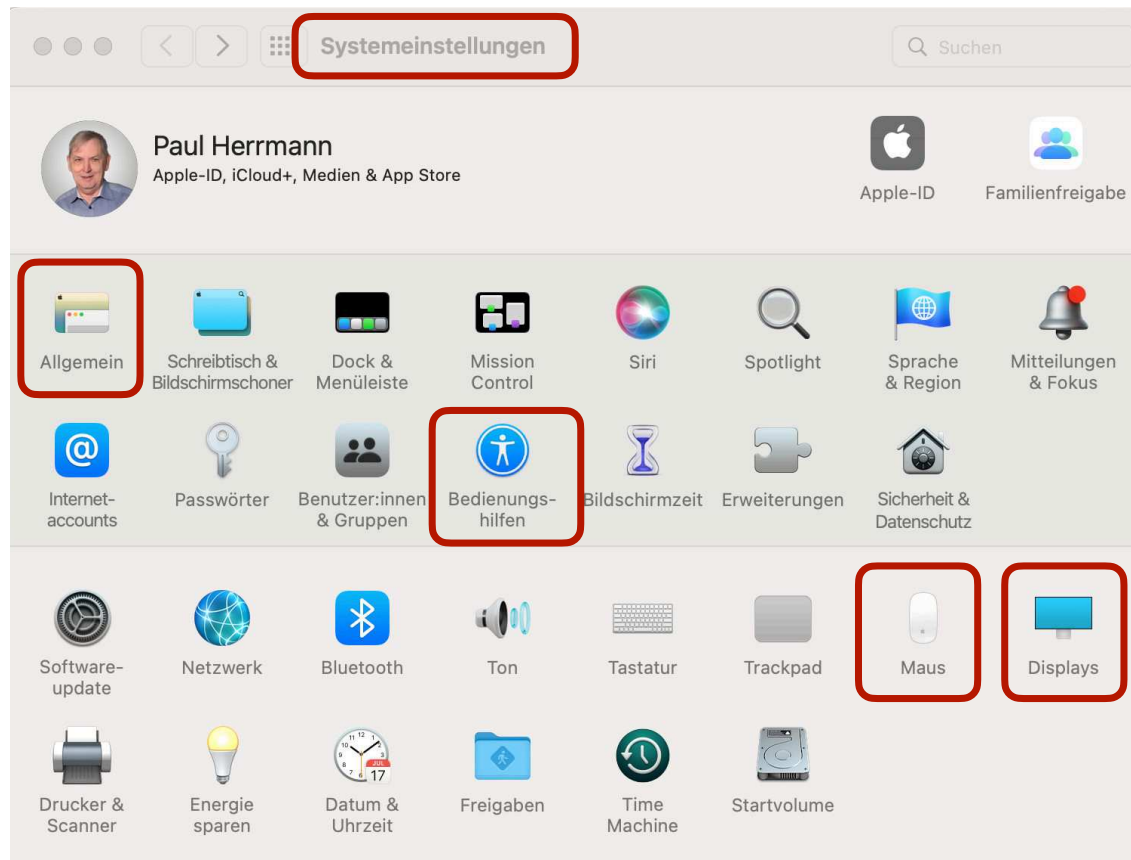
Systemeinstellungen

Suchen

Paul Herrmann
Apple-ID, iCloud+, Medien & App Store

Apple-ID

Familienfreigabe

Allgemein

Schreibtisch & Bildschirmschoner

Dock & Menüleiste

Mission Control

Siri

Spotlight

Sprache & Region

Mitteilungen & Fokus

Internetaccounts

Passwörter

Benutzer:innen & Gruppen

Bedienungshilfen

Bildschirmzeit

Erweiterungen

Sicherheit & Datenschutz

Softwareupdate

Netzwerk

Bluetooth

Ton

Tastatur

Trackpad

Maus

Displays

Drucker & Scanner

Energie sparen

JUL 17

Datum & Uhrzeit

Freigaben

Time Machine

Startvolume